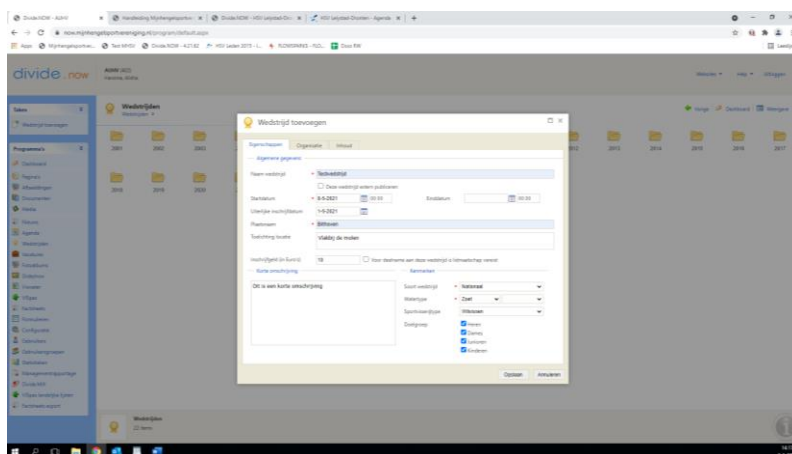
Divide.NOW - ASHV | Handleiding Mijnhengelsportve... | Divide.NOW - HSV Leijstad-Dr... | HSV Leijstad-Dronten - Agenda | +

now.mijnhengelsportvereniging.nl/program/default.aspx

Apps | Mijnhengelsportver... | Test MHSV | Divide.NOW - 4.21.82 | HSV Leiden 2015 - L... | FLOWGRAPHS - FLO... | Docs RM

divide.now

ASHV (823)
Hanne, Anke

Website | Help | Uitloggen

Taken
Wedstrijd toevoegen

Programma's
Dashboard
Regimes
Afbeeldingen
Documenten
Media
Nieuws
Agenda
Wedstrijden
Facebook
Formulieren
Enquêtes
Forum
VPass
Vis Items
Nieuwsbrief
Configuratie
Gebruikers
Gebruikersgroepen
Statistieken
Managementrapportage
Divide.NOW
VPass landelijke lijsten
Vis Items export

Wedstrijden
Wedstrijden

Volge | Dashboard | Weergave

2001 | 2002 | 2003 | 2012 | 2013 | 2014 | 2015 | 2016 | 2017
2018 | 2019 | 2020

Wedstrijd toevoegen

Eigenschappen | Organisatie | Uitslag

Algemene gegevens
Naam wedstrijd * Testwedstrijd
Deze wedstrijd extern publiceren
Startdatum * 8-5-2021 | 08:00 | Einddatum | 00:00
Uiterlijke inschrijfdatum 1-5-2021
Plaatsnaam * Bilthoven
Toelichting locatie Vlakbij de molen
Inschrijfgeld (in Euro's) 10 | Voor deelname aan deze wedstrijd is lidmaatschap vereist

Korte omschrijving
Dit is een korte omschrijving

Kenmerken
Soort wedstrijd * Nationaal
Watertype * Zoet
Sportvisserijtype Witvissen
Doelgroep
Heren
Dames
Junioren
Kinderen

Opslaan | Annuleren

Wedstrijden
23 items